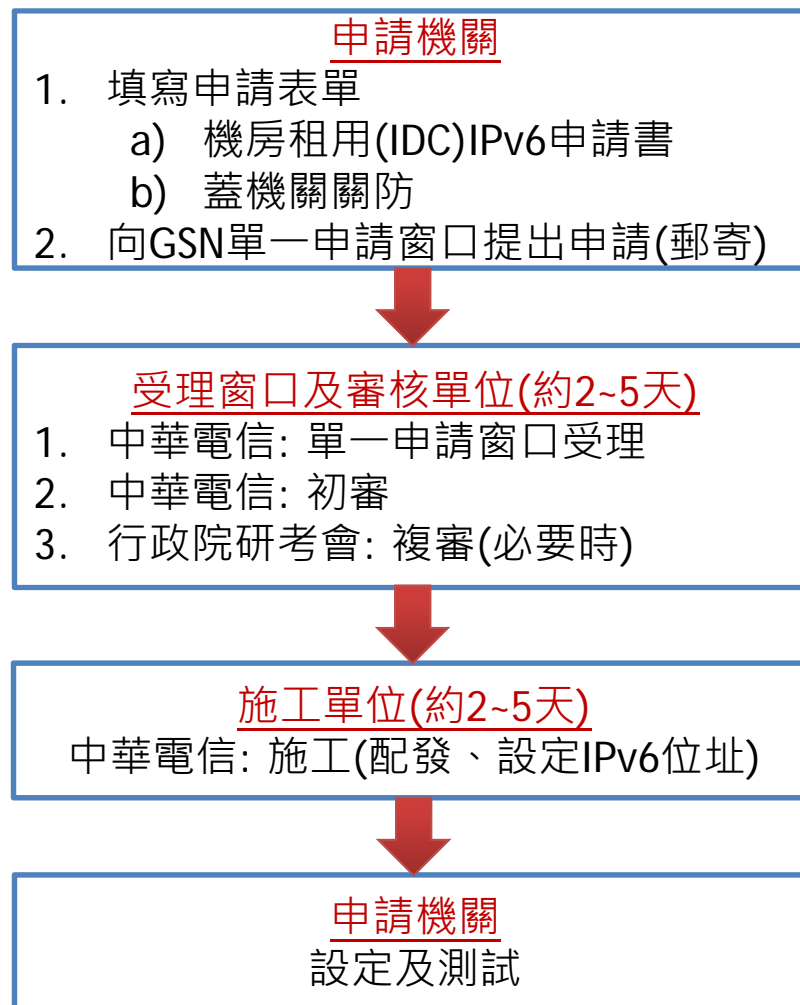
申請機關

1. 填寫申請表單
a) 機房租用(IDC)IPv6申請書
b) 蓋機關關防
2. 向GSN單一申請窗口提出申請(郵寄)

受理窗口及審核單位(約2~5天)

1. 中華電信: 單一申請窗口受理
2. 中華電信: 初審
3. 行政院研考會: 複審(必要時)

施工單位(約2~5天)

中華電信: 施工(配發、設定IPv6位址)

申請機關

設定及測試